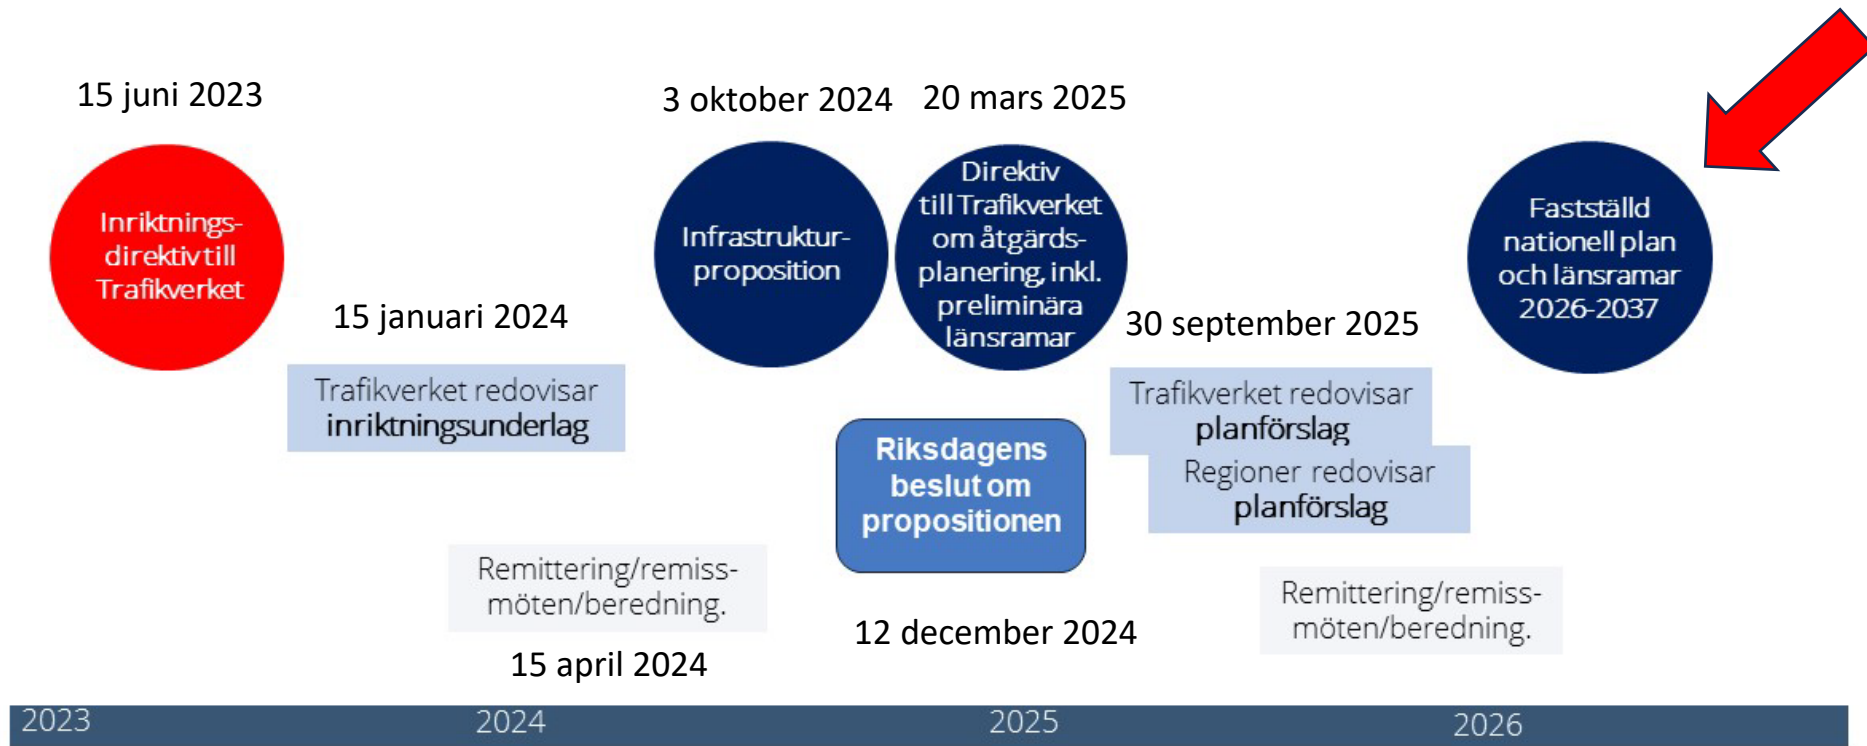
15 juni 2023

Inriktningsdirektiv till Trafikverket

15 januari 2024

Trafikverket redovisar inriktningsunderlag

Remittering/remissmöten/beredning.

15 april 2024

3 oktober 2024

Infrastrukturproposition

20 mars 2025

Direktiv till Trafikverket om åtgärdsplanering, inkl. preliminära länsramar

Riksdagens beslut om propositionen

12 december 2024

30 september 2025

Trafikverket redovisar planförslag

Regioner redovisar planförslag

Remittering/remissmöten/beredning.

Fastställd nationell plan och länsramar 2026-2037

2023

2024

2025

2026